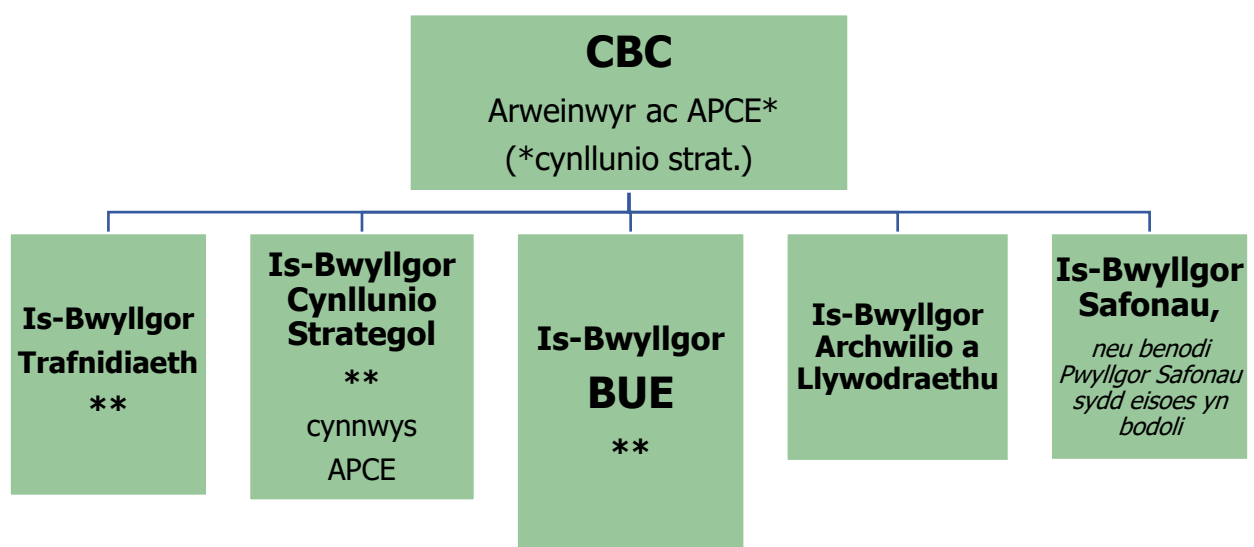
CBC
Arweinwyr ac APCE*
(*cynllunio strat.)

Is-Bwyllgor Trafnidiaeth
**

Is-Bwyllgor Cynllunio Strategol
**
cynnwys APCE

Is-Bwyllgor BUE
**

Is-Bwyllgor Archwilio a Llywodraethu

Is-Bwyllgor Safonau,
neu benodi Pwyllgor Safonau sydd eisoes yn bodoli